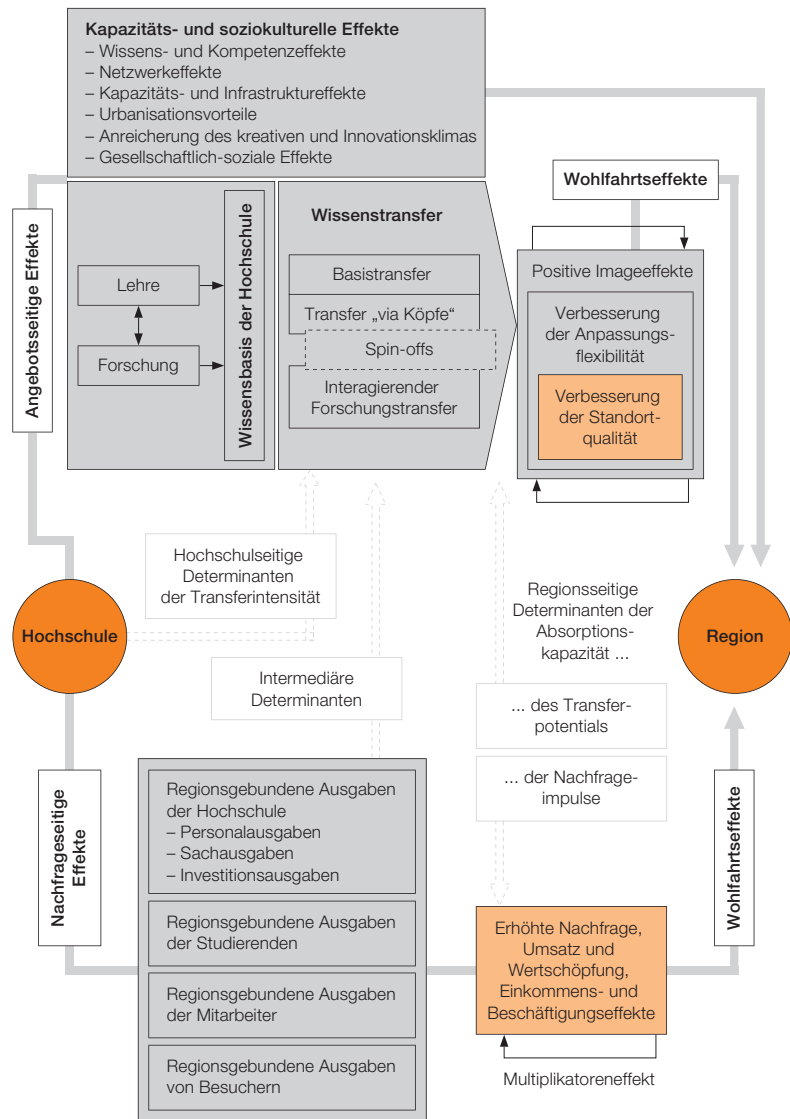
**Kapazitäts- und soziokulturelle Effekte**
– Wissens- und Kompetenzeffekte
– Netzwerkeffekte
– Kapazitäts- und Infrastruktureffekte
– Urbanisationsvorteile
– Anreicherung des kreativen und Innovationsklimas
– Gesellschaftlich-soziale Effekte

Wohlfahrtseffekte

Angebotsseitige Effekte

Lehre

Forschung

Wissensbasis der Hochschule

**Wissenstransfer**

Basistransfer

Transfer „via Köpfe“

Spin-offs

Interagierender Forschungstransfer

Positive Imageeffekte

Verbesserung der Anpassungsflexibilität

Verbesserung der Standortqualität

Hochschulseitige Determinanten der Transferintensität

Regionsseitige Determinanten der Absorptionskapazität ...

Hochschule

Region

Intermediäre Determinanten

... des Transferpotentials

... der Nachfrageimpulse

Nachfrageseitige Effekte

Regionsgebundene Ausgaben der Hochschule
– Personalausgaben
– Sachausgaben
– Investitionsausgaben

Regionsgebundene Ausgaben der Studierenden

Regionsgebundene Ausgaben der Mitarbeiter

Regionsgebundene Ausgaben von Besuchern

Wohlfahrtseffekte

Erhöhte Nachfrage, Umsatz und Wertschöpfung, Einkommens- und Beschäftigungseffekte

Multiplikatoreneffekt